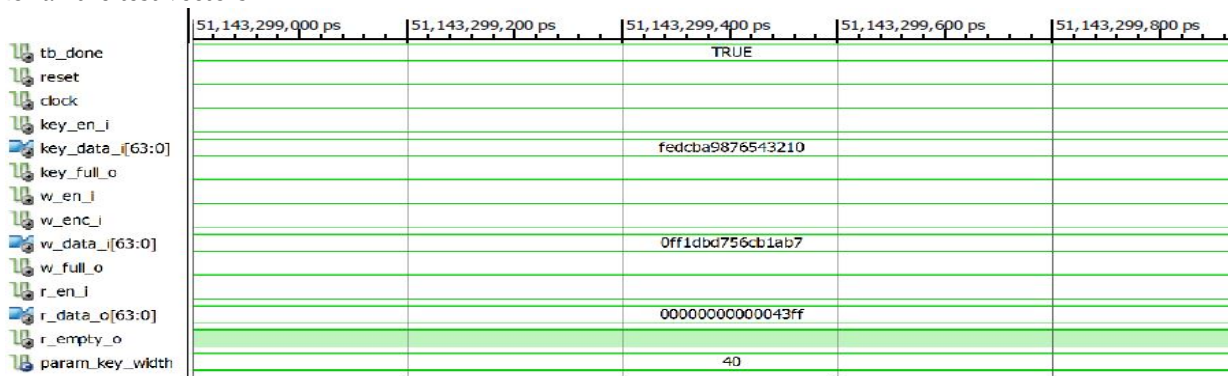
51,143,299,000 ps
51,143,299,200 ps
51,143,299,400 ps
51,143,299,600 ps
51,143,299,800 ps

tb_done TRUE
reset
clock
key_en_i
key_data_i[63:0] fedcba9876543210
key_full_o
w_en_i
w_enc_i
w_data_i[63:0] 0ff1dbd756cb1ab7
w_full_o
r_en_i
r_data_o[63:0] 00000000000043ff
r_empty_o
param_key_width 40